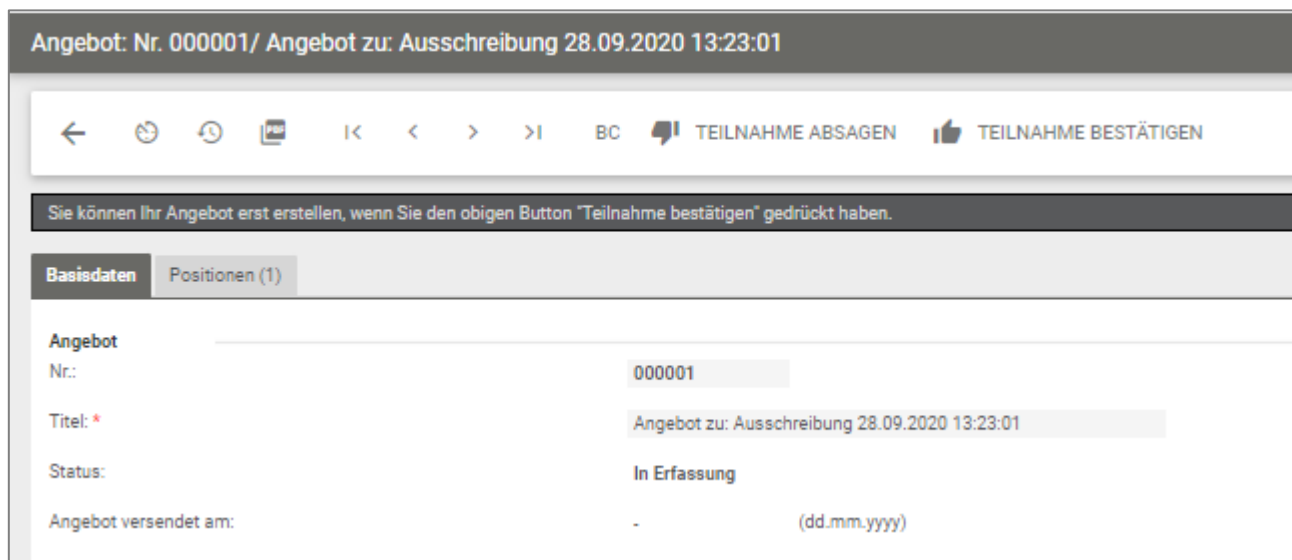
Angebot: Nr. 000001/ Angebot zu: Ausschreibung 28.09.2020 13:23:01

BC TEILNAHME ABSAGEN TEILNAHME BESTÄTIGEN

Sie können Ihr Angebot erst erstellen, wenn Sie den obigen Button "Teilnahme bestätigen" gedrückt haben.

Basisdaten Positionen (1)

Angebot

Nr.: 000001

Titel: * Angebot zu: Ausschreibung 28.09.2020 13:23:01

Status: In Erfassung

Angebot versendet am: - (dd.mm.yyyy)